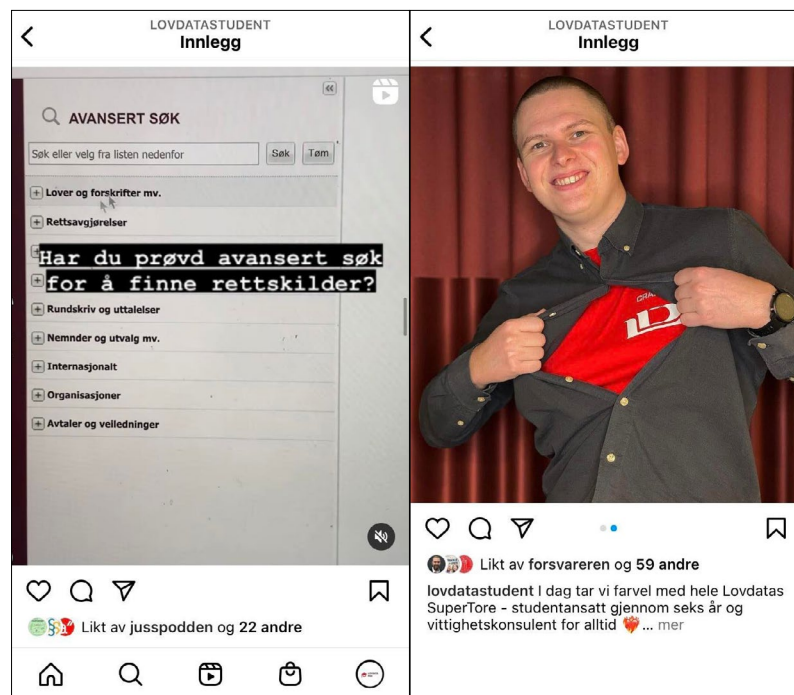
LOVDATASTUDENT
Innlegg

AVANSERT SØK

Søk eller velg fra listen nedenfor

Søk

Tøm

Lover og forskrifter mv.

Rettsavgjørelser

Har du prøvd avansert søk for å finne rettskilder?

Rundskriv og uttalelser

Nemnder og utvalg mv.

Internasjonalt

Organisasjoner

Avtaler og veiledninger

Likt av jusspodden og 22 andre

LOVDATASTUDENT
Innlegg

LD

Likt av forsvareren og 59 andre

lovdatastudent I dag tar vi farvel med hele Lovdatas SuperTore - studentansatt gjennom seks år og vittighetskonsulent for alltid ❤️‍🔥 ... mer